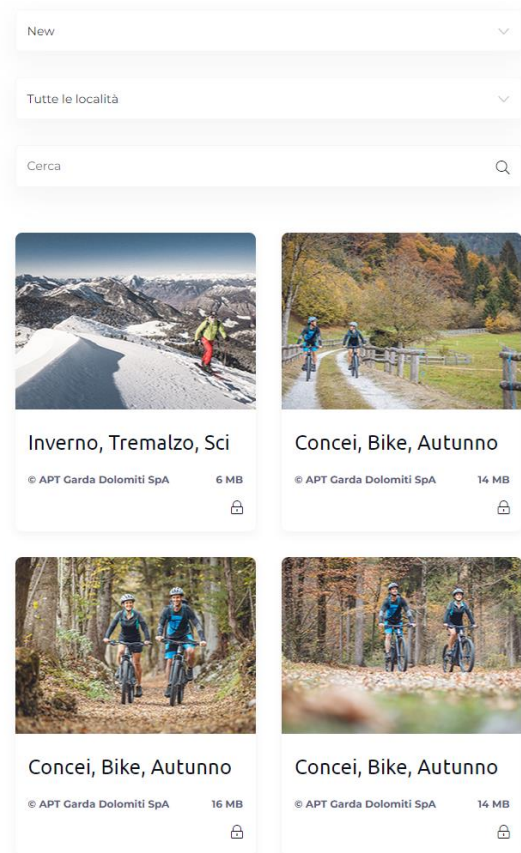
New

Tutte le località

Cerca

Inverno, Tremalzo, Sci

© APT Garda Dolomiti SpA 6 MB

Concei, Bike, Autunno

© APT Garda Dolomiti SpA 14 MB

Concei, Bike, Autunno

© APT Garda Dolomiti SpA 16 MB

Concei, Bike, Autunno

© APT Garda Dolomiti SpA 14 MB